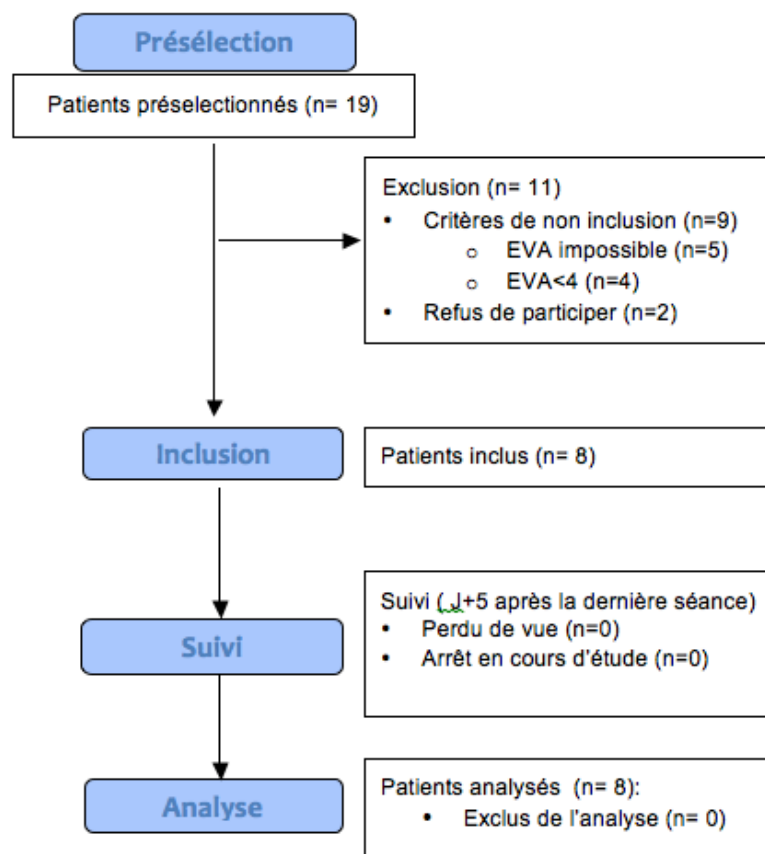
Présélection

Patients préselectionnés (n= 19)

Exclusion (n= 11)
• Critères de non inclusion (n=9)
  o EVA impossible (n=5)
  o EVA<4 (n=4)
• Refus de participer (n=2)

Inclusion

Patients inclus (n= 8)

Suivi ( J+5 après la dernière séance)
• Perdu de vue (n=0)
• Arrêt en cours d'étude (n=0)

Suivi

Patients analysés (n= 8):
• Exclus de l'analyse (n= 0)

Analyse